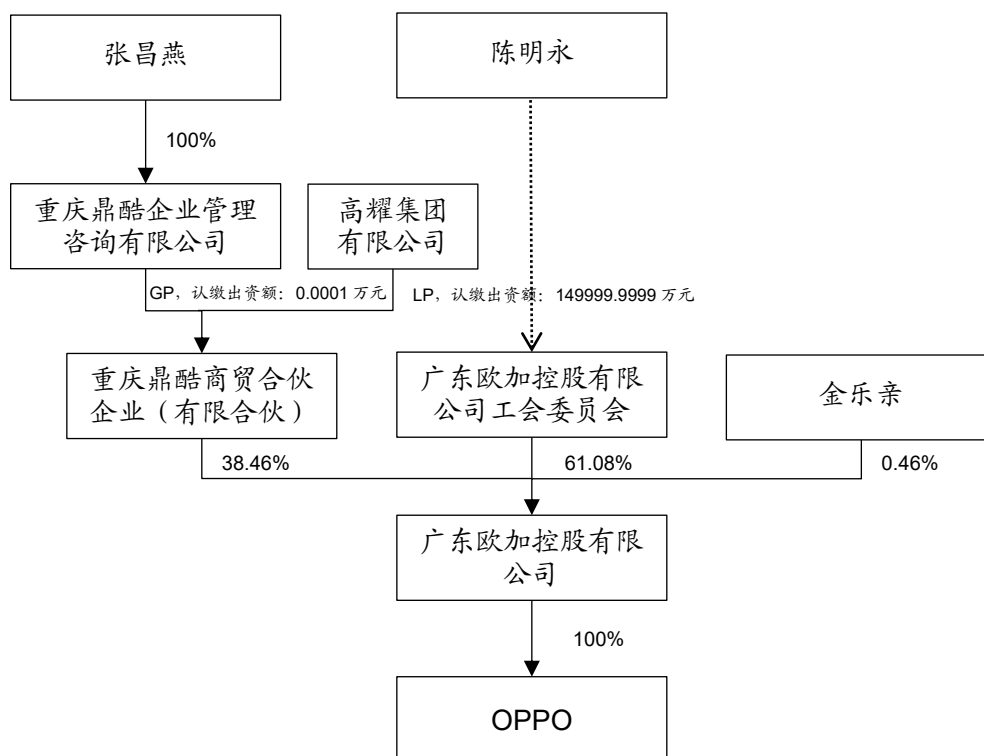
张昌燕

陈明永

100%

重庆鼎酷企业管理咨询有限公司

高耀集团有限公司

GP，认缴出资额：0.0001 万元

LP，认缴出资额：149999.9999 万元

重庆鼎酷商贸合伙企业（有限合伙）

广东欧加控股有限公司工会委员会

金乐亲

38.46%

61.08%

0.46%

广东欧加控股有限公司

100%

OPPO